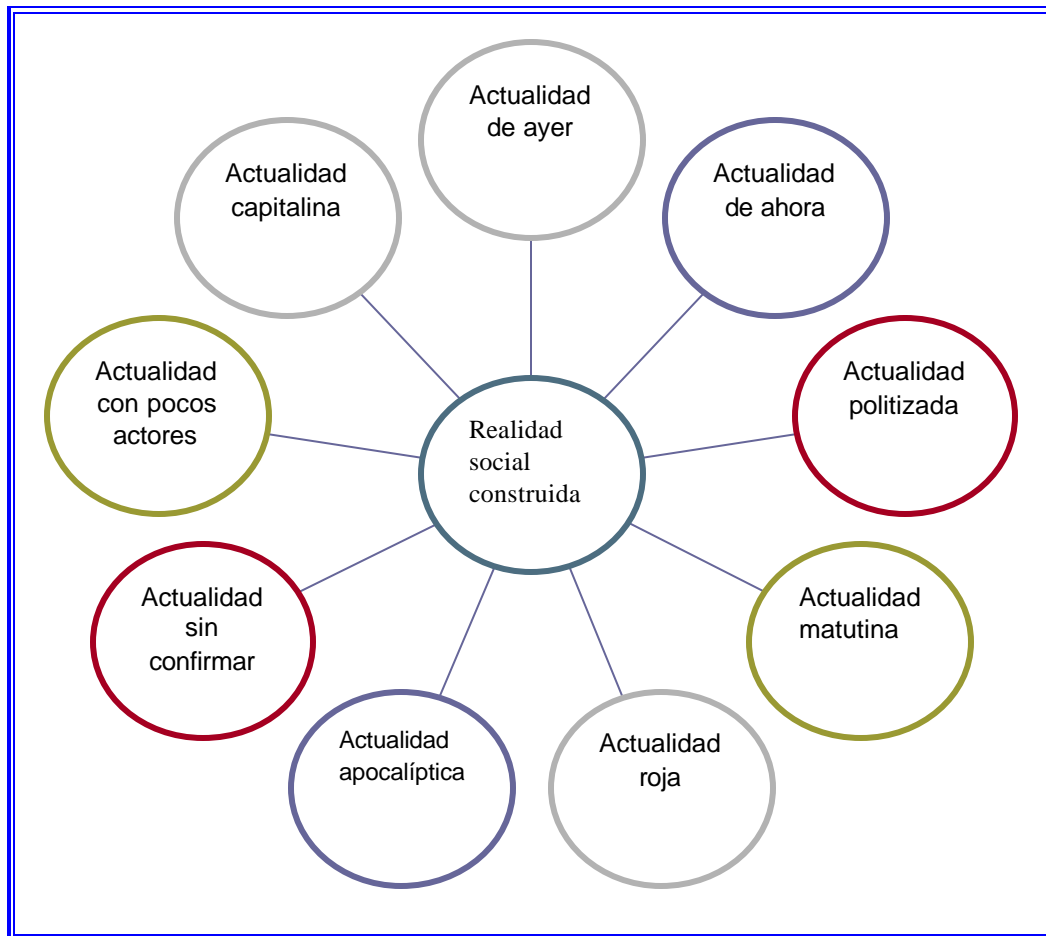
Actualidad de ayer

Actualidad capitalina

Actualidad de ahora

Actualidad con pocos actores

Realidad social construida

Actualidad politizada

Actualidad sin confirmar

Actualidad matutina

Actualidad apocalíptica

Actualidad roja